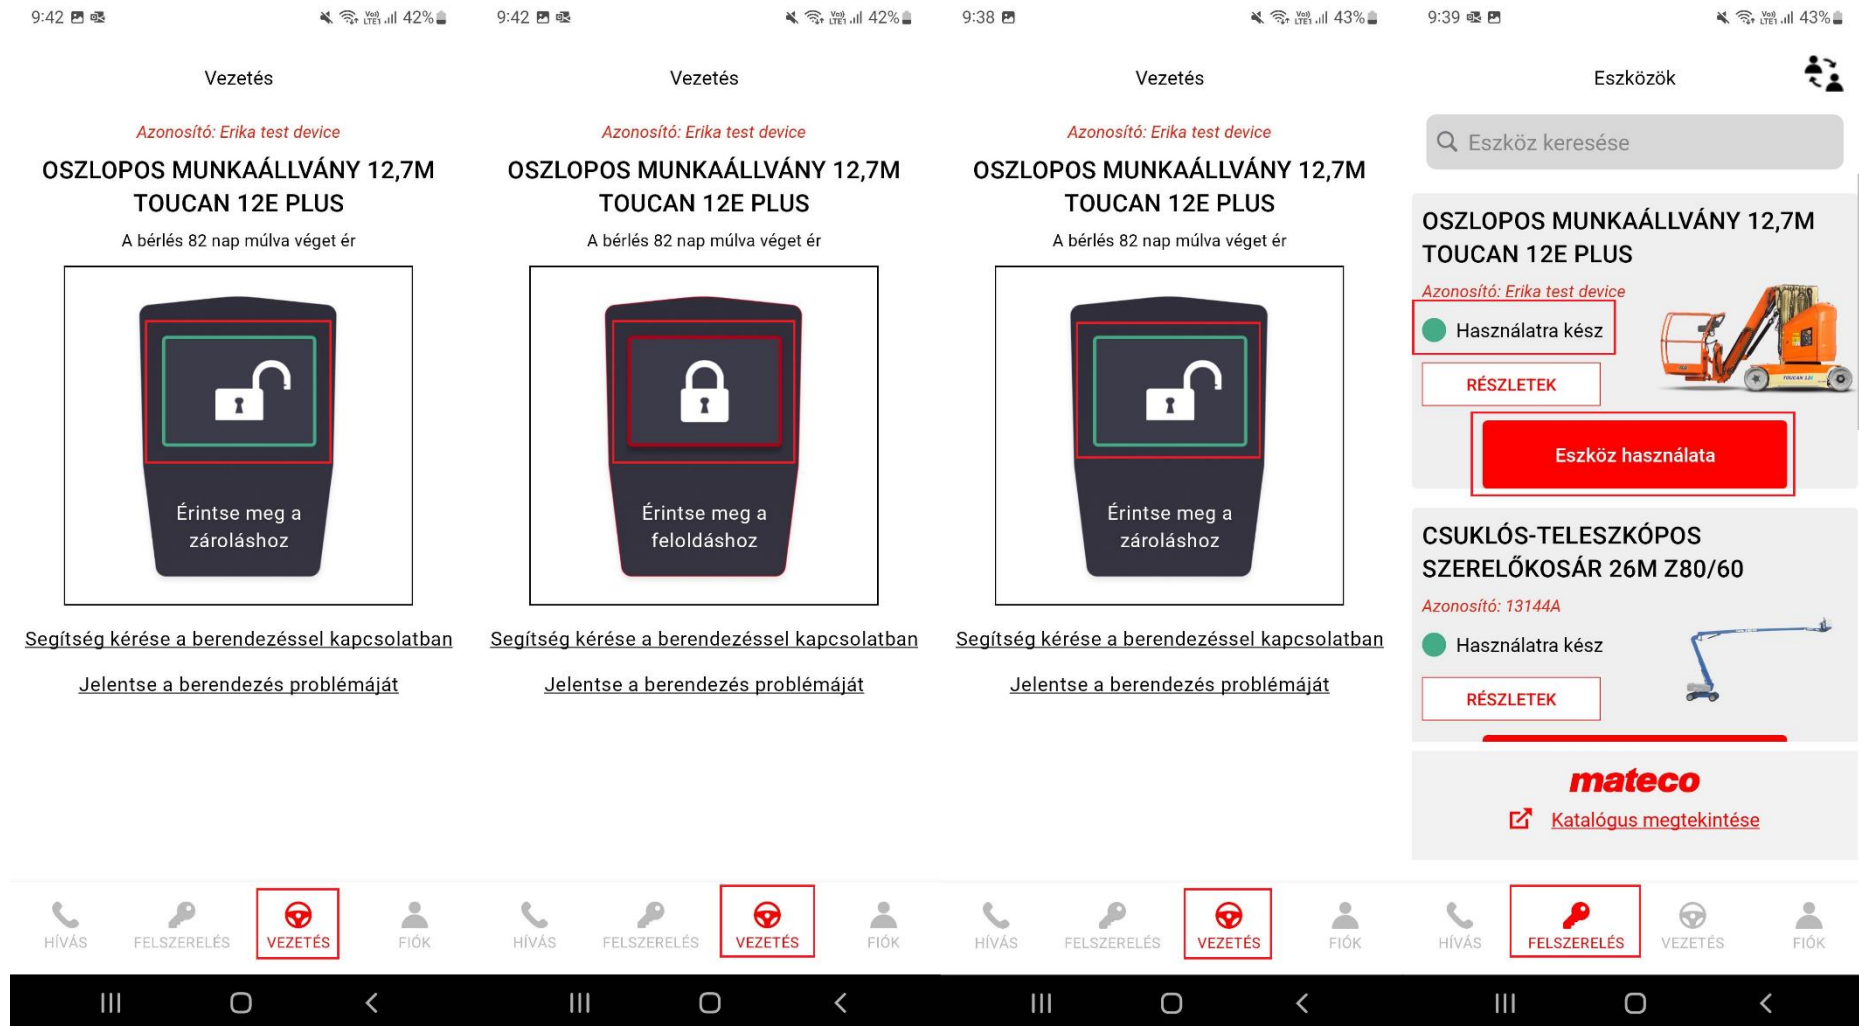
9:42

42%

Vezetés

Azonosító: Erika test device

OSZLOPOS MUNKAÁLLVÁNY 12,7M TOUCAN 12E PLUS

A bérlés 82 nap múlva véget ér

Érintse meg a zároláshoz

Segítség kérése a berendezéssel kapcsolatban

Jelentse a berendezés problémáját

HÍVÁS FELSZERELÉS VEZETÉS FIÓK

9:42

42%

Vezetés

Azonosító: Erika test device

OSZLOPOS MUNKAÁLLVÁNY 12,7M TOUCAN 12E PLUS

A bérlés 82 nap múlva véget ér

Érintse meg a feloldáshoz

Segítség kérése a berendezéssel kapcsolatban

Jelentse a berendezés problémáját

HÍVÁS FELSZERELÉS VEZETÉS FIÓK

9:38

43%

Vezetés

Azonosító: Erika test device

OSZLOPOS MUNKAÁLLVÁNY 12,7M TOUCAN 12E PLUS

A bérlés 82 nap múlva véget ér

Érintse meg a zároláshoz

Segítség kérése a berendezéssel kapcsolatban

Jelentse a berendezés problémáját

HÍVÁS FELSZERELÉS VEZETÉS FIÓK

9:39

43%

Eszközök

Eszköz keresése

OSZLOPOS MUNKAÁLLVÁNY 12,7M TOUCAN 12E PLUS

Azonosító: Erika test device

Használatra kész

RÉSZLETEK

Eszköz használata

CSUKLÓS-TELESZKÓPOS SZERELŐKOSÁR 26M Z80/60

Azonosító: 13144A

Használatra kész

RÉSZLETEK

mateco

Katalógus megtekintése

HÍVÁS FELSZERELÉS VEZETÉS FIÓK